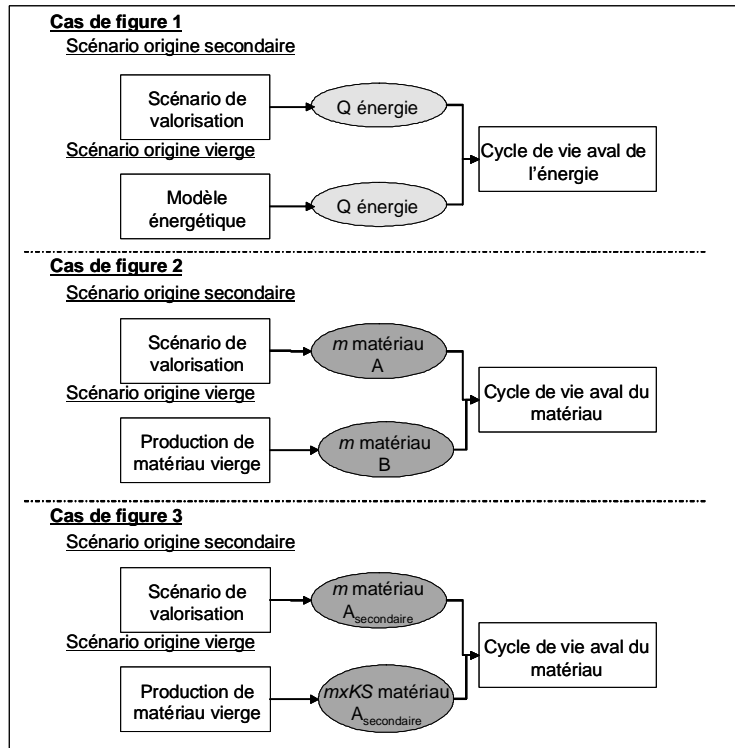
Cas de figure 1

Scénario origine secondaire

Scénario de valorisation

Q énergie

Scénario origine vierge

Cycle de vie aval de l'énergie

Modèle énergétique

Q énergie

Cas de figure 2

Scénario origine secondaire

Scénario de valorisation

*m* matériau A

Scénario origine vierge

Cycle de vie aval du matériau

Production de matériau vierge

*m* matériau B

Cas de figure 3

Scénario origine secondaire

Scénario de valorisation

*m* matériau $A_{secondaire}$

Scénario origine vierge

Cycle de vie aval du matériau

Production de matériau vierge

*mxKS* matériau $A_{secondaire}$